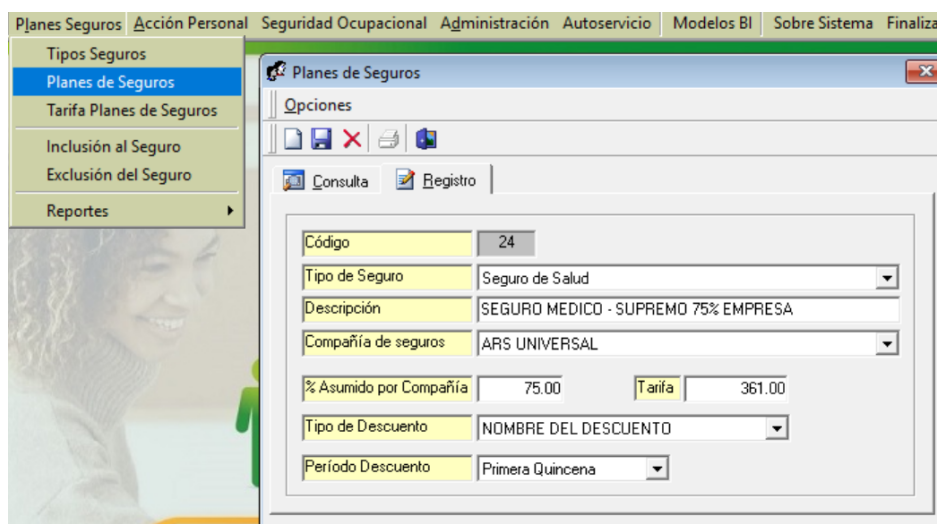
Planes Seguros Acción Personal Seguridad Ocupacional Administración Autoservicio Modelos BI Sobre Sistema Finaliza

Tipos Seguros
Planes de Seguros
Tarifa Planes de Seguros
Inclusión al Seguro
Exclusión del Seguro
Reportes

Planes de Seguros

Opciones

Consulta
Registro

| Código | 24 |
|---|---|
| Tipo de Seguro | Seguro de Salud |
| Descripción | SEGURO MEDICO - SUPREMO 75% EMPRESA |
| Compañía de seguros | ARS UNIVERSAL |
| % Asumido por Compañía | 75.00 |
| Tarifa | 361.00 |
| Tipo de Descuento | NOMBRE DEL DESCUENTO |
| Período Descuento | Primera Quincena |